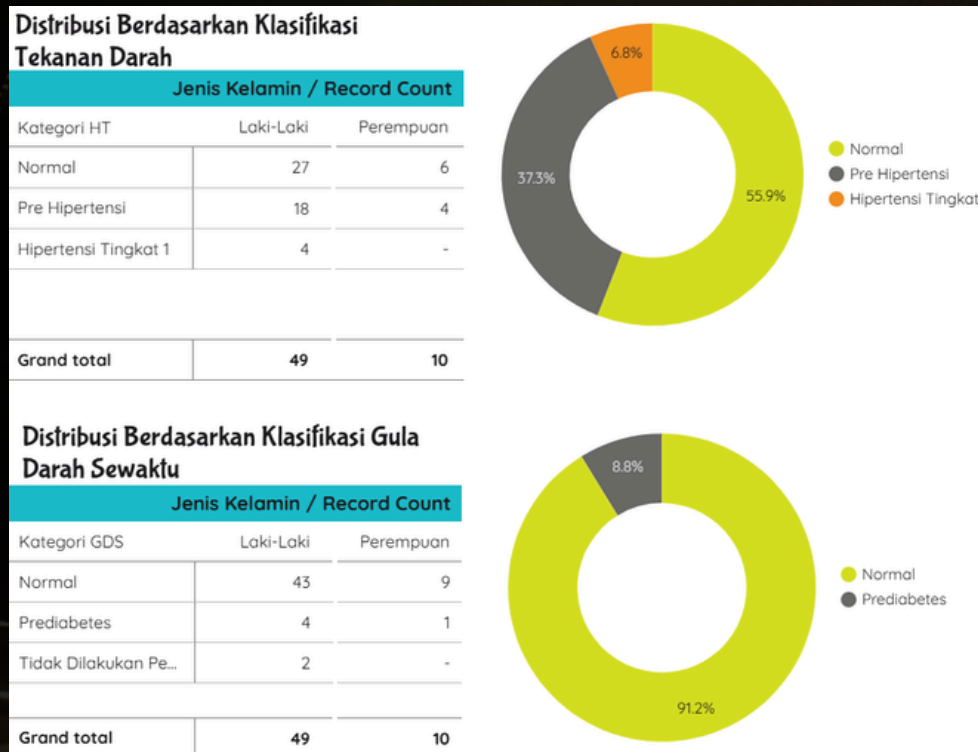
Distribusi Berdasarkan Klasifikasi Tekanan Darah

| | Jenis Kelamin / Record Count | |
|---|---|---|
| Kategori HT | Laki-Laki | Perempuan |
| Normal | 27 | 6 |
| Pre Hipertensi | 18 | 4 |
| Hipertensi Tingkat 1 | 4 | - |
| Grand total | 49 | 10 |

6.8%
37.3%
55.9%

Normal
Pre Hipertensi
Hipertensi Tingkat

Distribusi Berdasarkan Klasifikasi Gula Darah Sewaktu

| | Jenis Kelamin / Record Count | |
|---|---|---|
| Kategori GDS | Laki-Laki | Perempuan |
| Normal | 43 | 9 |
| Prediabetes | 4 | 1 |
| Tidak Dilakukan Pe... | 2 | - |
| Grand total | 49 | 10 |

8.8%
91.2%

Normal
Prediabetes